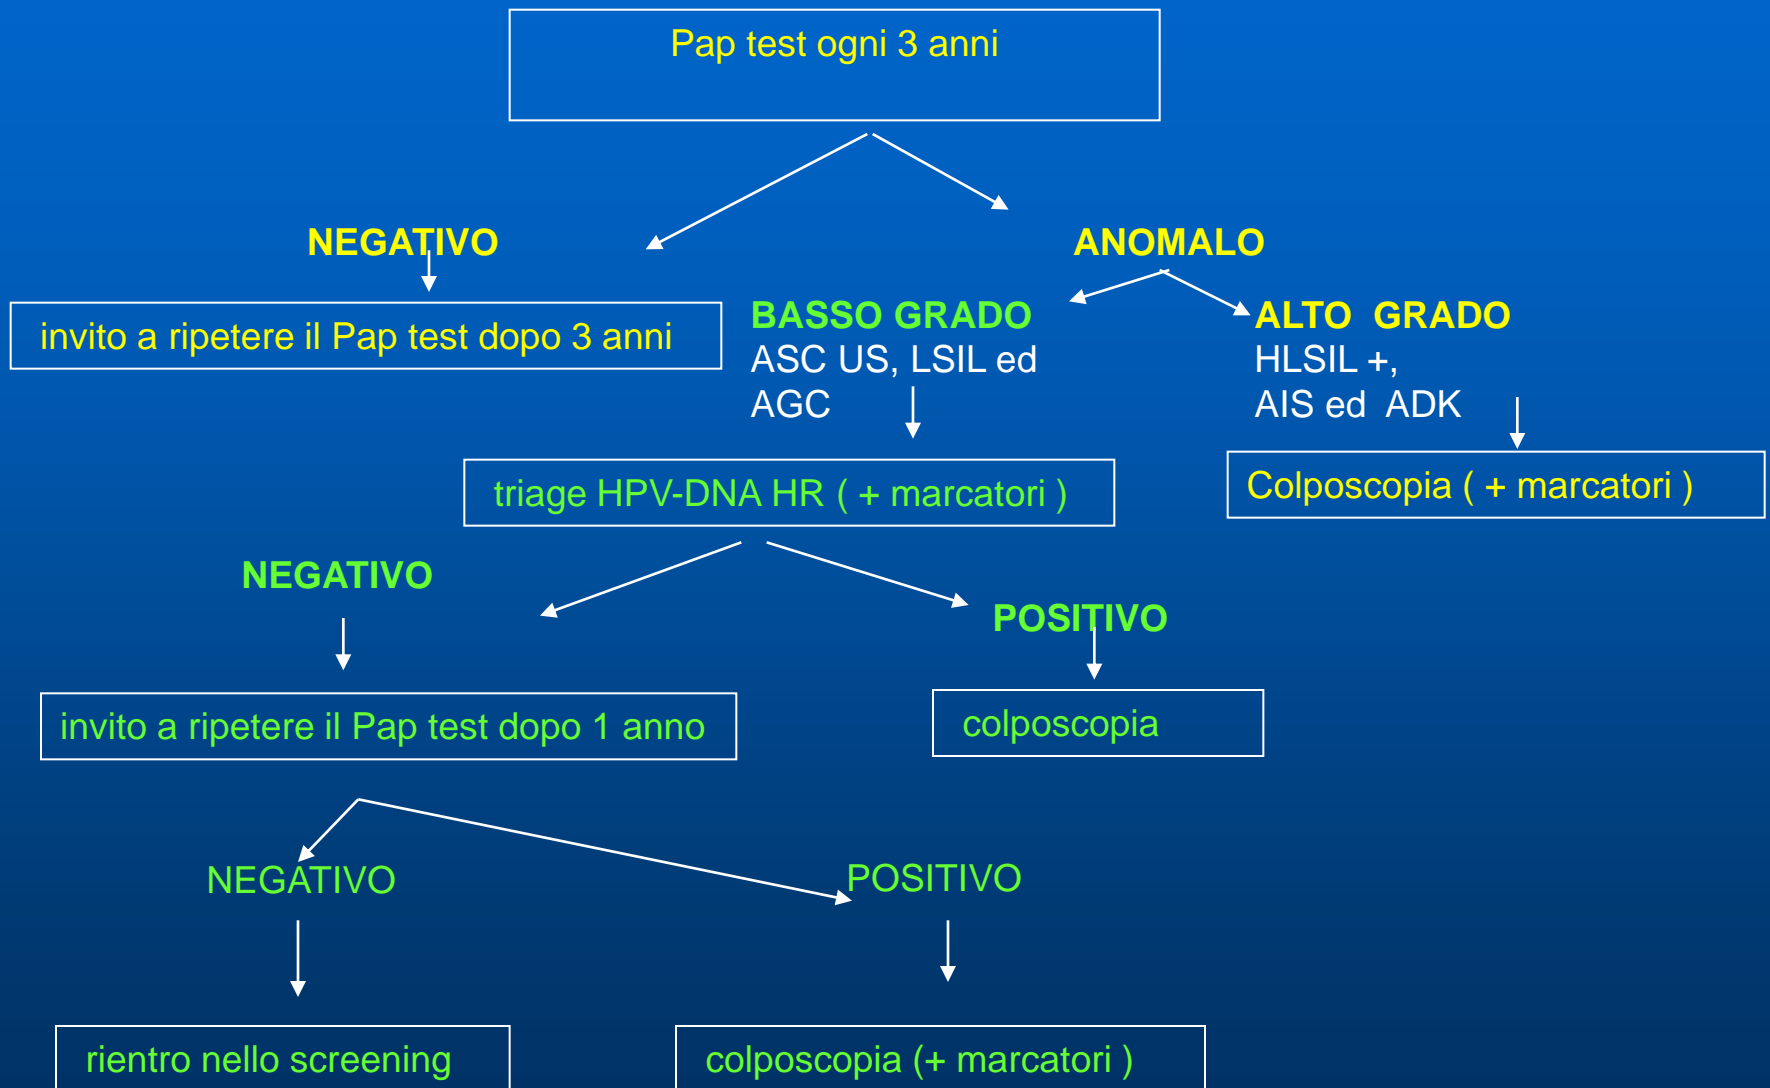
Pap test ogni 3 anni

NEGATIVO

invito a ripetere il Pap test dopo 3 anni

ANOMALO

BASSO GRADO
ASC US, LSIL ed AGC

ALTO GRADO
HLSIL +,
AIS ed ADK

triage HPV-DNA HR ( + marcatori )

Colposcopia ( + marcatori )

NEGATIVO

POSITIVO

invito a ripetere il Pap test dopo 1 anno

colposcopia

NEGATIVO

POSITIVO

rientro nello screening

colposcopia (+ marcatori )